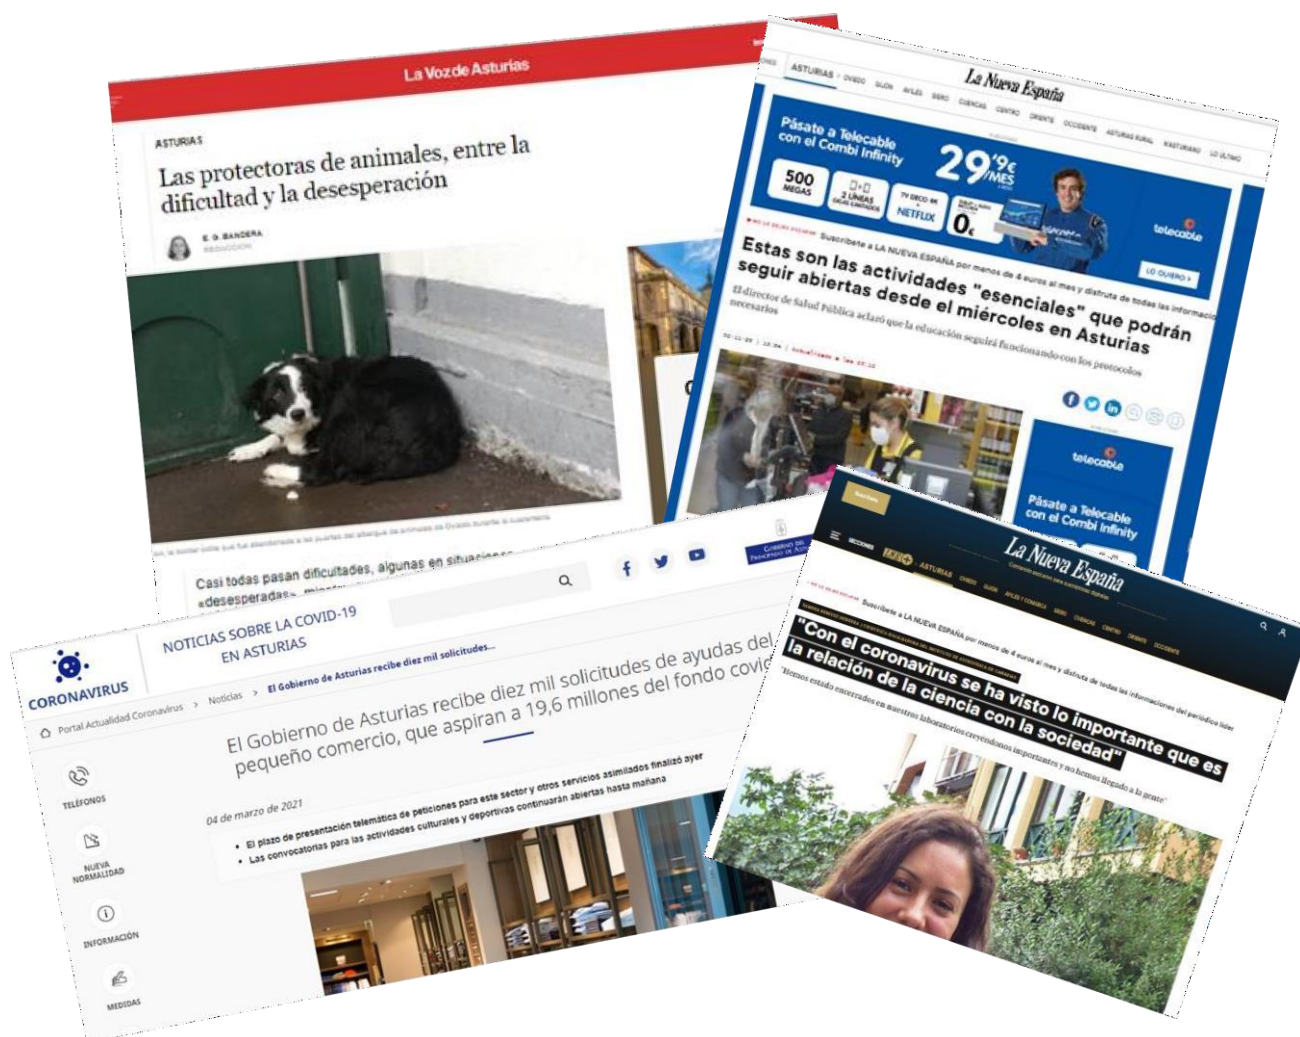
La Voz de Asturias

ASTURIAS

Las protectoras de animales, entre la dificultad y la desesperación

E. G. BANDERA

Casi todas pasan dificultades, algunas en situación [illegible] «desesperadas» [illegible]

ASTURIAS OVIEDO GIJÓN AVILÉS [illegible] CUENCAS CENTRO ORIENTE OCCIDENTE ASTURIAS RURAL XIAXURANU LO ÚLTIMO

La Nueva España

Pásate a Telecable con el Combi Infinity

29'9€/MES

500 MEGAS

2 LÍNEAS

NETFLIX

0€

telecable

LO QUIERO >

Suscríbete a LA NUEVA ESPAÑA por menos de 4 euros al mes y disfruta de todas las informaciones

Estas son las actividades "esenciales" que podrán seguir abiertas desde el miércoles en Asturias

El director de Salud Pública aclaró que la educación seguirá funcionando con los protocolos necesarios

telecable

Pásate a Telecable con el Combi Infinity

NOTICIAS SOBRE LA COVID-19 EN ASTURIAS

CORONAVIRUS

Portal Actualidad Coronavirus > Noticias > El Gobierno de Asturias recibe diez mil solicitudes...

El Gobierno de Asturias recibe diez mil solicitudes de ayudas del pequeño comercio, que aspiran a 19,6 millones del fondo covid

04 de marzo de 2021

• El plazo de presentación telemática de peticiones para este sector y otros servicios asimilados finalizó ayer
• Las convocatorias para las actividades culturales y deportivas continuarán abiertas hasta mañana

TELÉFONOS

NUEVA NORMALIDAD

INFORMACIÓN

MEDIDAS

SECCIONES ASTURIAS OVIEDO GIJÓN AVILÉS Y COMARCA SIERO CUENCAS CENTRO ORIENTE OCCIDENTE

La Nueva España

Suscríbete a LA NUEVA ESPAÑA por menos de 4 euros al mes y disfruta de todas las informaciones del periódico líder

"Con el coronavirus se ha visto lo importante que es la relación de la ciencia con la sociedad"

"Hemos estado encerrados en nuestros laboratorios creyéndonos importantes y no hemos llegado a la gente"